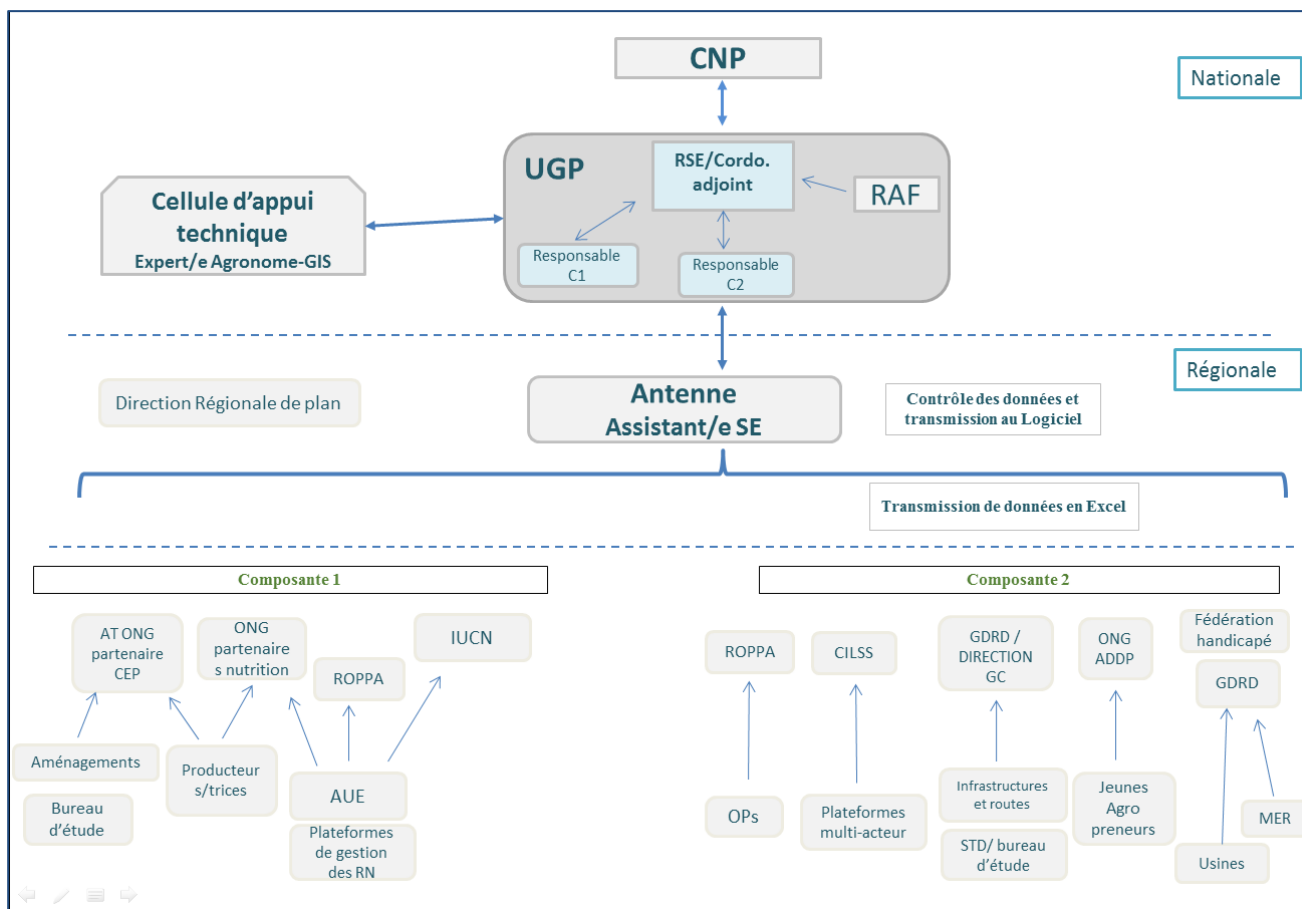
CNP

Nationale

UGP

RSE/Cordo. adjoint

RAF

Cellule d'appui technique
Expert/e Agronome-GIS

Responsable C1

Responsable C2

Régionale

Direction Régionale de plan

Antenne
Assistant/e SE

Contrôle des données et transmission au Logiciel

Transmission de données en Excel

Composante 1

Composante 2

AT ONG partenaire CEP

ONG partenaires nutrition

IUCN

ROPPA

Aménagements

Bureau d'étude

Producteurs/trices

AUE

Plateformes de gestion des RN

ROPPA

CILSS

GDRD / DIRECTION GC

ONG ADDP

Fédération handicapé

GDRD

OPs

Plateformes multi-acteur

Infrastructures et routes

STD/ bureau d'étude

Jeunes Agro preneurs

MER

Usines